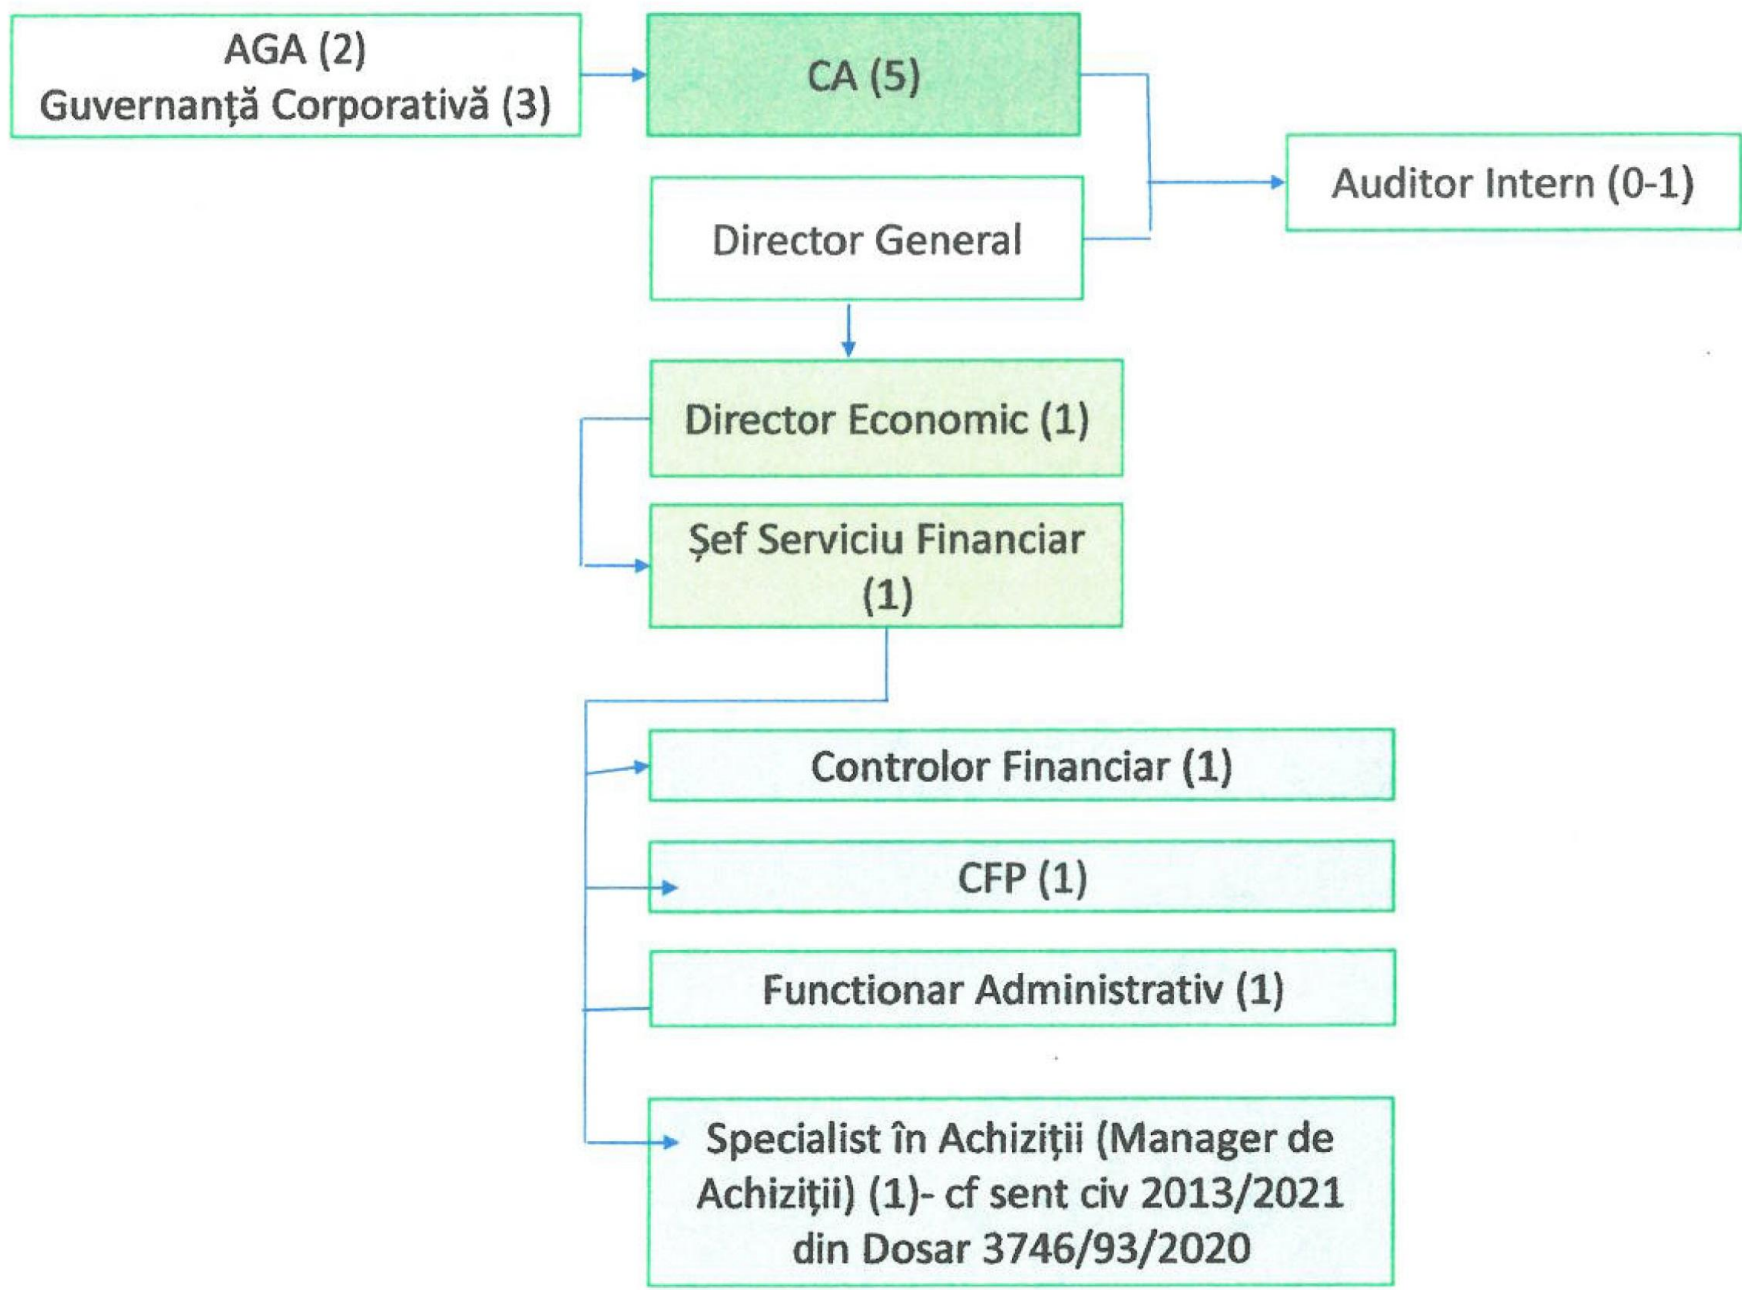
AGA (2)
Guvernanță Corporativă (3)

CA (5)

Auditor Intern (0-1)

Director General

Director Economic (1)

Șef Serviciu Financiar (1)

Controlor Financiar (1)

CFP (1)

Functionar Administrativ (1)

Specialist în Achiziții (Manager de Achiziții) (1)- cf sent civ 2013/2021 din Dosar 3746/93/2020